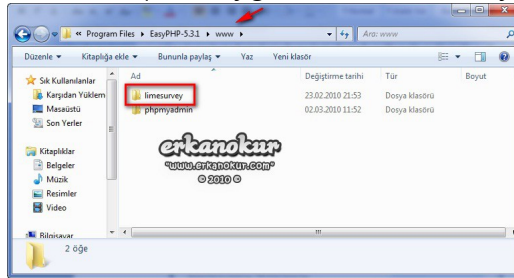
« Program Files ▸ EasyPHP-5.3.1 ▸ www ▸

Ara: www

Düzenle ▾ Kitaplığa ekle ▾ Bununla paylaş ▾ Yaz Yeni klasör

Sık Kullanılanlar
Karşıdan Yüklem
Masaüstü
Son Yerler

Kitaplıklar
Belgeler
Müzik
Resimler
Video

Bilgisayar

| Ad | Değiştirme tarihi | Tür | Boyut |
|---|---|---|---|
| limesurvey | 23.02.2010 21:53 | Dosya klasörü | |
| phpmyadmin | 02.03.2010 11:52 | Dosya klasörü | |

erkanokur
"www.erkanokur.com"
© 2010 ©

2 öğe